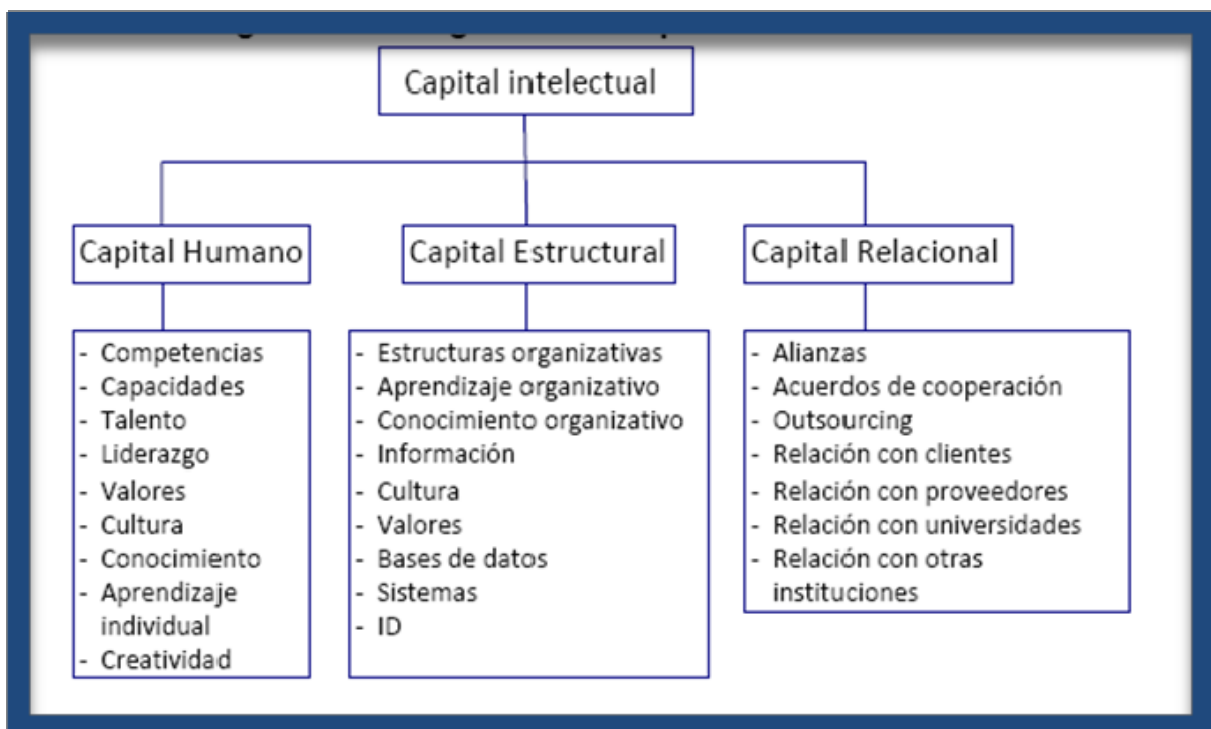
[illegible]

Capital intelectual

Capital Humano

Capital Estructural

Capital Relacional

- Competencias
- Capacidades
- Talento
- Liderazgo
- Valores
- Cultura
- Conocimiento
- Aprendizaje individual
- Creatividad

- Estructuras organizativas
- Aprendizaje organizativo
- Conocimiento organizativo
- Información
- Cultura
- Valores
- Bases de datos
- Sistemas
- ID

- Alianzas
- Acuerdos de cooperación
- Outsourcing
- Relación con clientes
- Relación con proveedores
- Relación con universidades
- Relación con otras instituciones